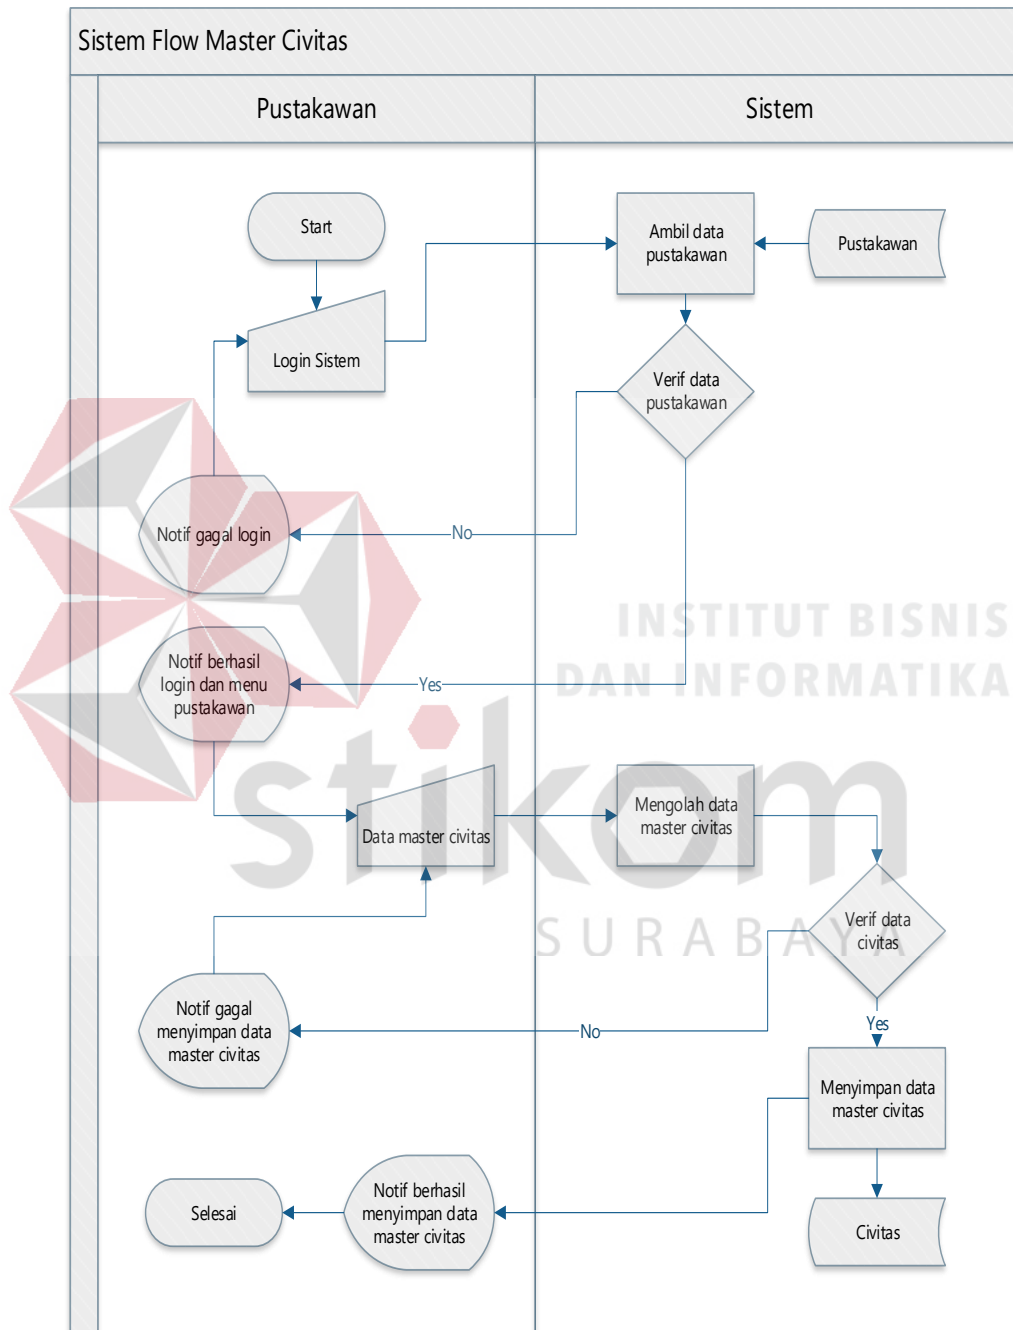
Sistem Flow Master Civitas

Pustakawan

Sistem

Start

Login Sistem

Ambil data pustakawan

Pustakawan

Verif data pustakawan

Notif gagal login

No

Notif berhasil login dan menu pustakawan

Yes

INSTITUT BISNIS DAN INFORMATIKA

stikom

SURABAYA

Data master civitas

Mengolah data master civitas

Verif data civitas

Notif gagal menyimpan data master civitas

No

Yes

Menyimpan data master civitas

Selesai

Notif berhasil menyimpan data master civitas

Civitas